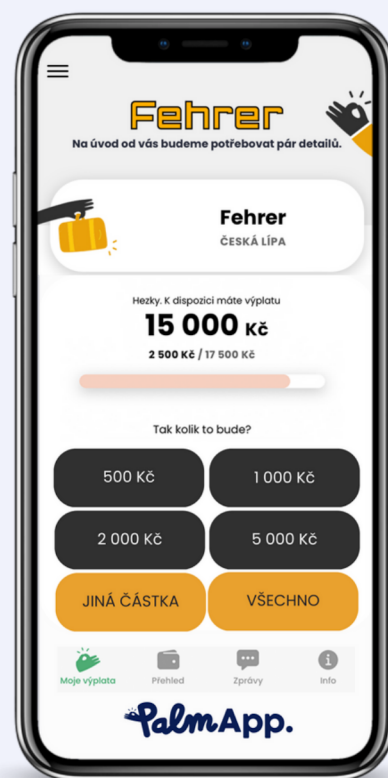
Fehrer
Na úvod od vás budeme potřebovat pár detailů.

Fehrer
ČESKÁ LÍPA

Hezky. K dispozici máte výplatu
15 000 Kč
2 500 Kč / 17 500 Kč

Tak kolik to bude?

500 Kč
1 000 Kč
2 000 Kč
5 000 Kč
JINÁ ČÁSTKA
VŠECHNO

Moje výplata
Přehled
Zprávy
Info

PalmApp.